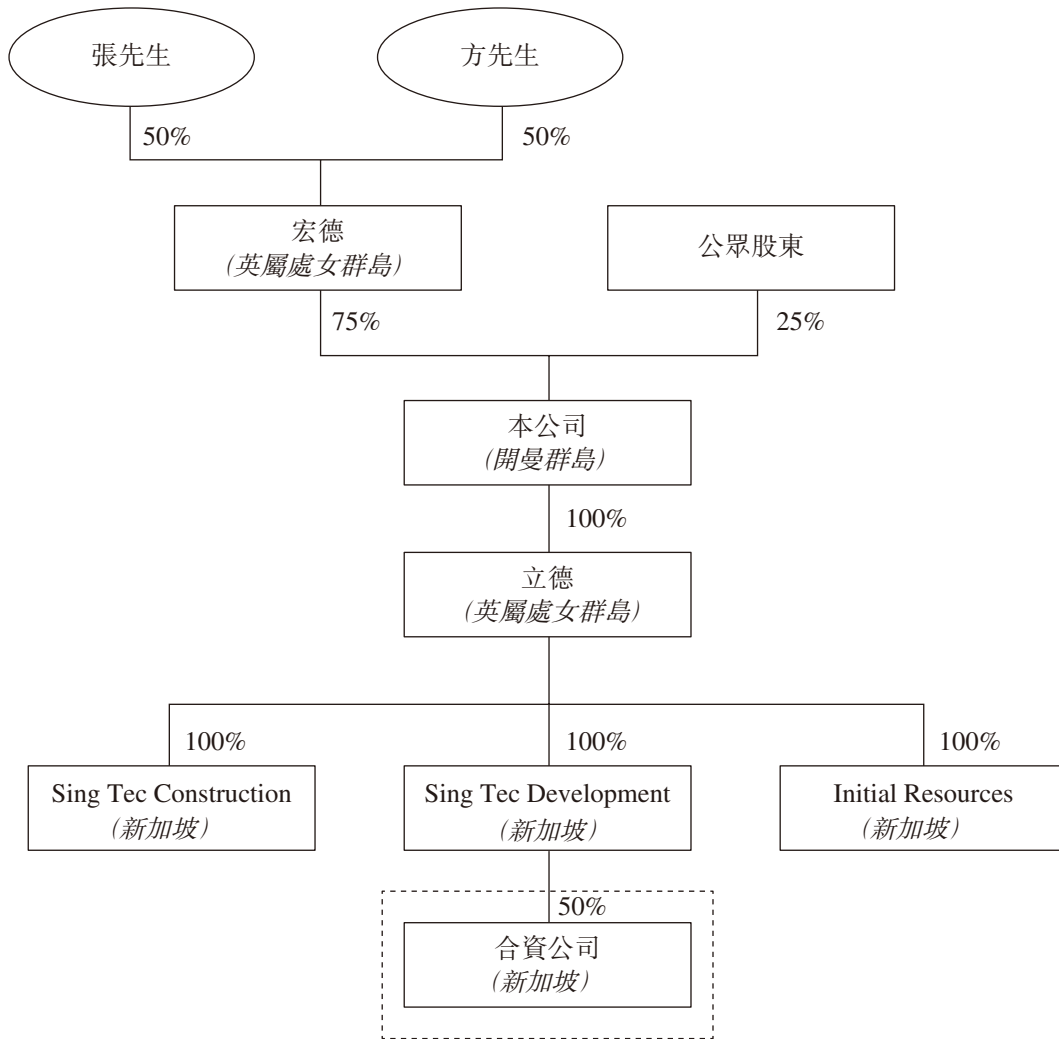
張先生

方先生

50%

50%

宏德
(英屬處女群島)

公眾股東

75%

25%

本公司
(開曼群島)

100%

立德
(英屬處女群島)

100%

100%

100%

Sing Tec Construction
(新加坡)

Sing Tec Development
(新加坡)

Initial Resources
(新加坡)

50%

合資公司
(新加坡)